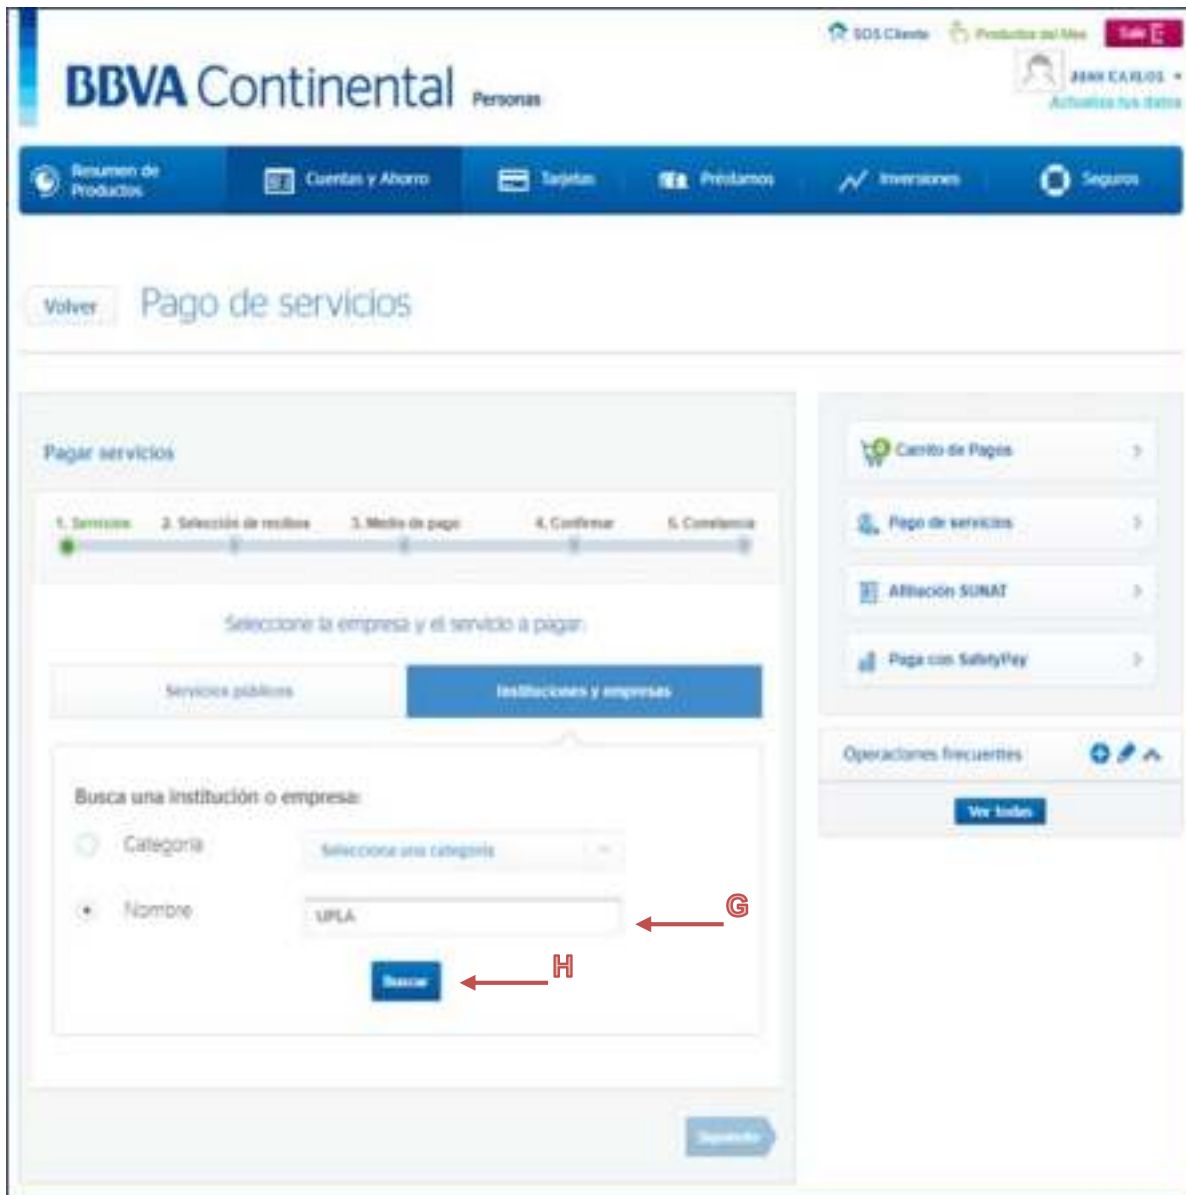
SOS Cliente Productos del Mes Salir

BBVA Continental Personas

JUAN CARLOS
Actualiza tus datos

Resumen de Productos
Cuentas y Ahorro
Tarjetas
Préstamos
Inversiones
Seguros

Volver
Pago de servicios

Pagar servicios

1. Servicios
2. Selección de recibos
3. Medio de pago
4. Confirmar
5. Constancia

Seleccione la empresa y el servicio a pagar

Servicios públicos
Instituciones y empresas

Busca una institución o empresa:

Categoría
Selecciona una categoría

Nombre
UPLA

G

Buscar

H

Siguiente

Carrito de Pagos
Pago de servicios
Afiliación SUNAT
Paga con SafetyPay

Operaciones frecuentes

Ver todas